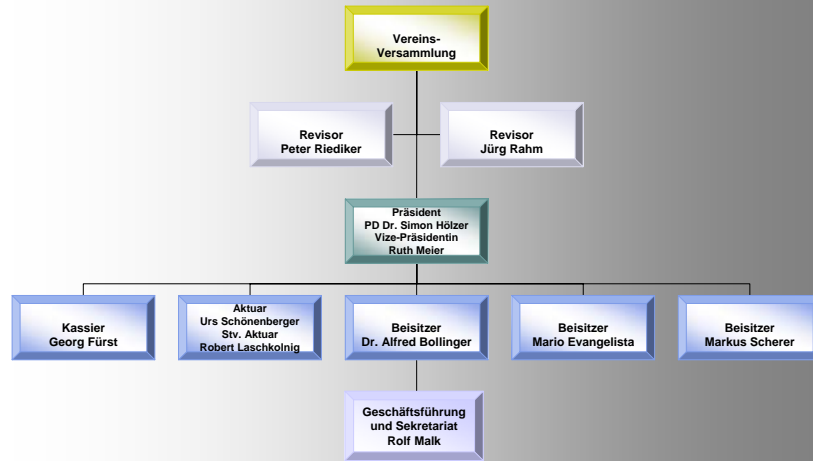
Vereins-Versammlung

Revisor
Peter Riediker

Revisor
Jürg Rahm

Präsident
PD Dr. Simon Hölzer
Vize-Präsidentin
Ruth Meier

Kassier
Georg Fürst

Aktuar
Urs Schönenberger
Stv. Aktuar
Robert Laschkolnig

Beisitzer
Dr. Alfred Bollinger

Beisitzer
Mario Evangelista

Beisitzer
Markus Scherer

Geschäftsführung
und Sekretariat
Rolf Malk